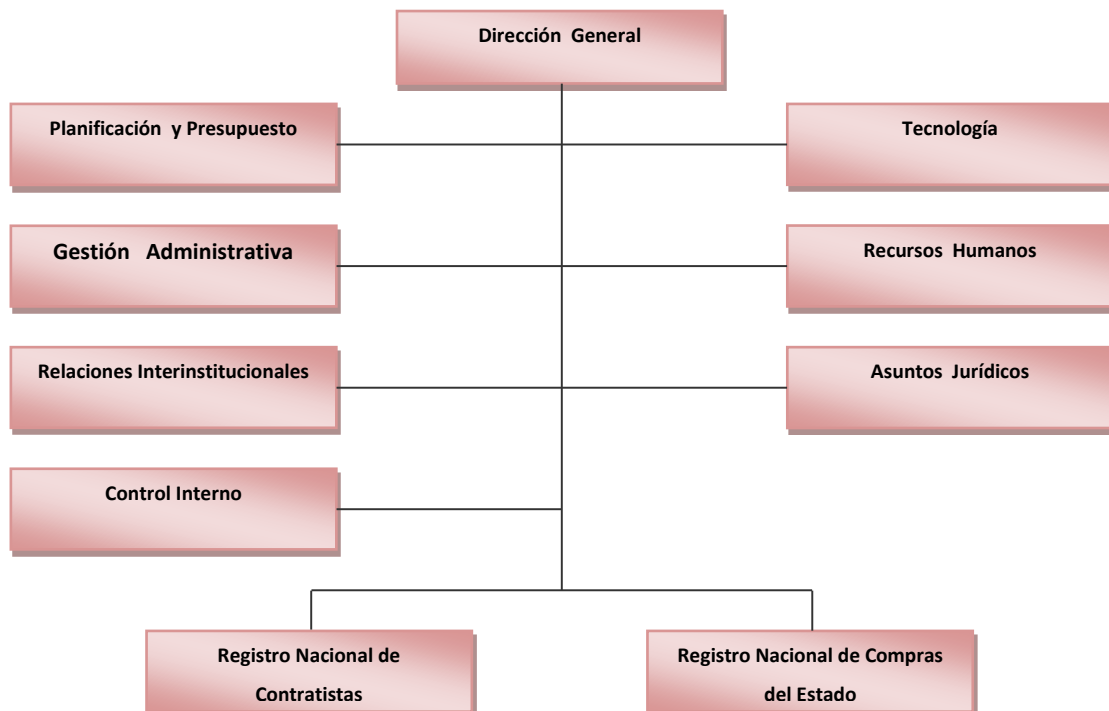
Dirección General

Planificación y Presupuesto

Tecnología

Gestión Administrativa

Recursos Humanos

Relaciones Interinstitucionales

Asuntos Jurídicos

Control Interno

Registro Nacional de Contratistas

Registro Nacional de Compras del Estado